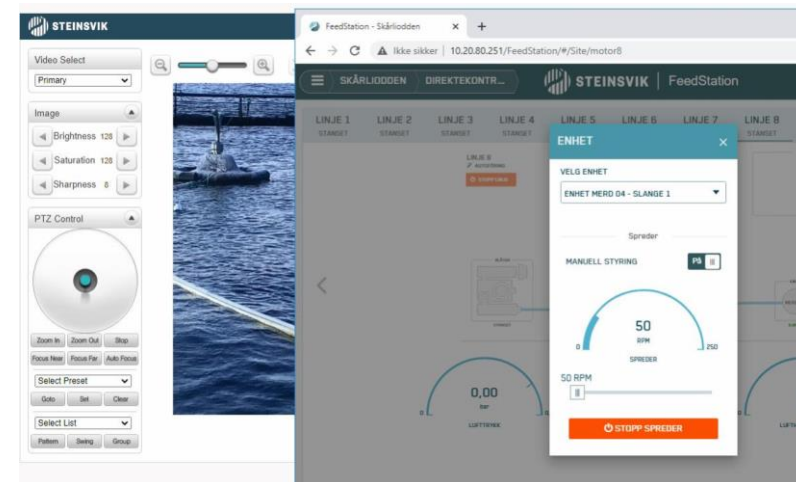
STEINSVIK

Video Select
Primary

Image
Brightness 128
Saturation 128
Sharpness 8

PTZ Control

Zoom In Zoom Out Stop
Focus Near Focus Far Auto Focus
Select Preset
Goto Set Clear
Select List
Pattern Swing Group

FeedStation - Skårliodden
Ikke sikker | 10.20.80.251/FeedStation/#/Site/motor8

SKÅRLIODDEN DIREKTEKONTR...
STEINSVIK | FeedStation

LINJE 1 STANSET
LINJE 2 STANSET
LINJE 3 STANSET
LINJE 4 STANSET
LINJE 5
LINJE 6
LINJE 7
LINJE 8 STANSET

LINJE 8

0,00
bar
LUFTTRYKK

ENHET
VELG ENHET
ENHET MERD 04 - SLANGE 1
Spreder
MANUELL STYRING
PÅ
50
RPM
0
250
SPREDER
50 RPM
STOPP SPREDER